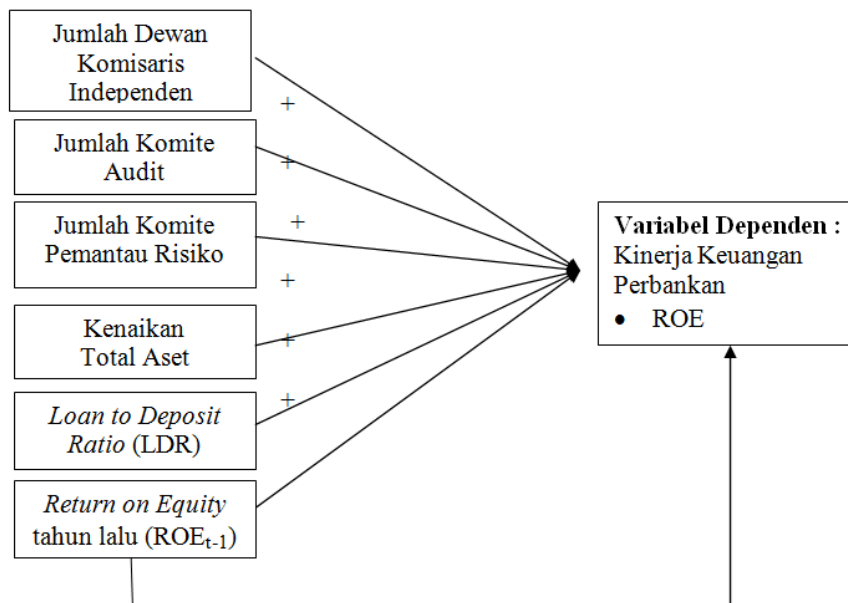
Jumlah Dewan Komisaris Independen

+

Jumlah Komite Audit

+

Jumlah Komite Pemantau Risiko

+

+

Kenaikan Total Aset

+

+

*Loan to Deposit Ratio* (LDR)

*Return on Equity* tahun lalu ($ROE_{t-1}$)

**Variabel Dependen :**
Kinerja Keuangan Perbankan
• ROE